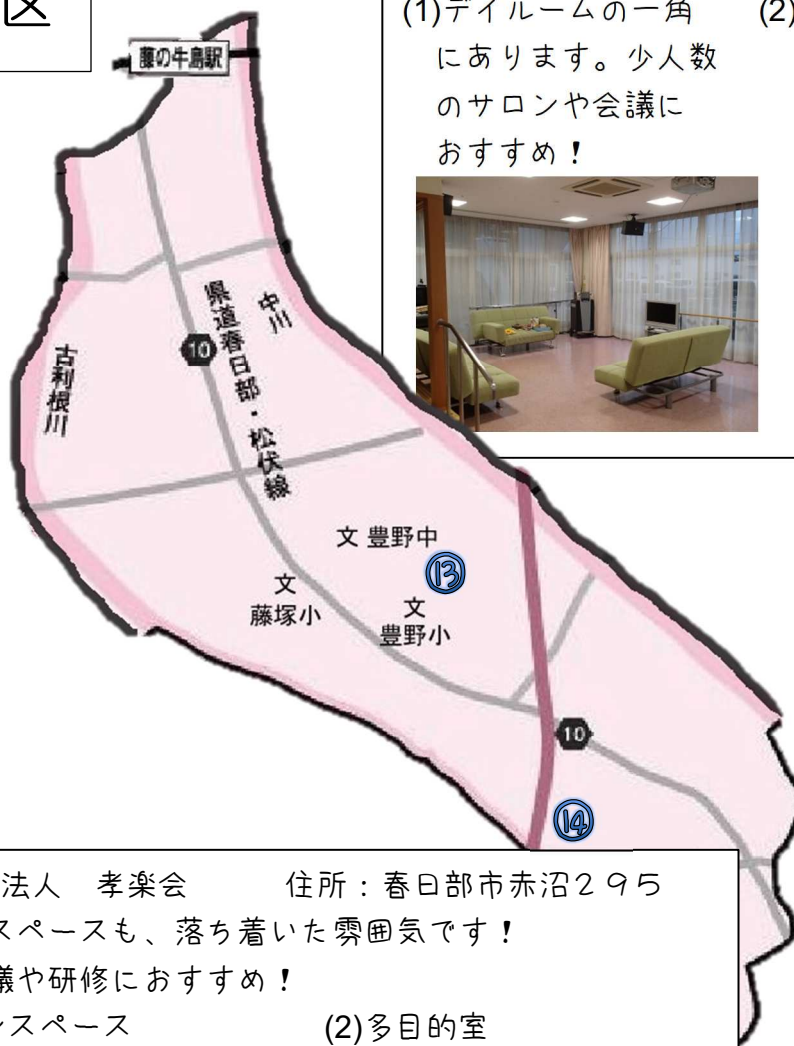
区

藤の牛島駅

(1)デイルームの一角にあります。少人数のサロンや会議におすすめ！

(2)

中川

県道春日部・松伏線

10

古利根川

文 豊野中

⑬

文
藤塚小

文
豊野小

10

⑭

法人　孝楽会　　住所：春日部市赤沼２９５
スペースも、落ち着いた雰囲気です！
議や研修におすすめ！
ンスペース　　　　(2)多目的室